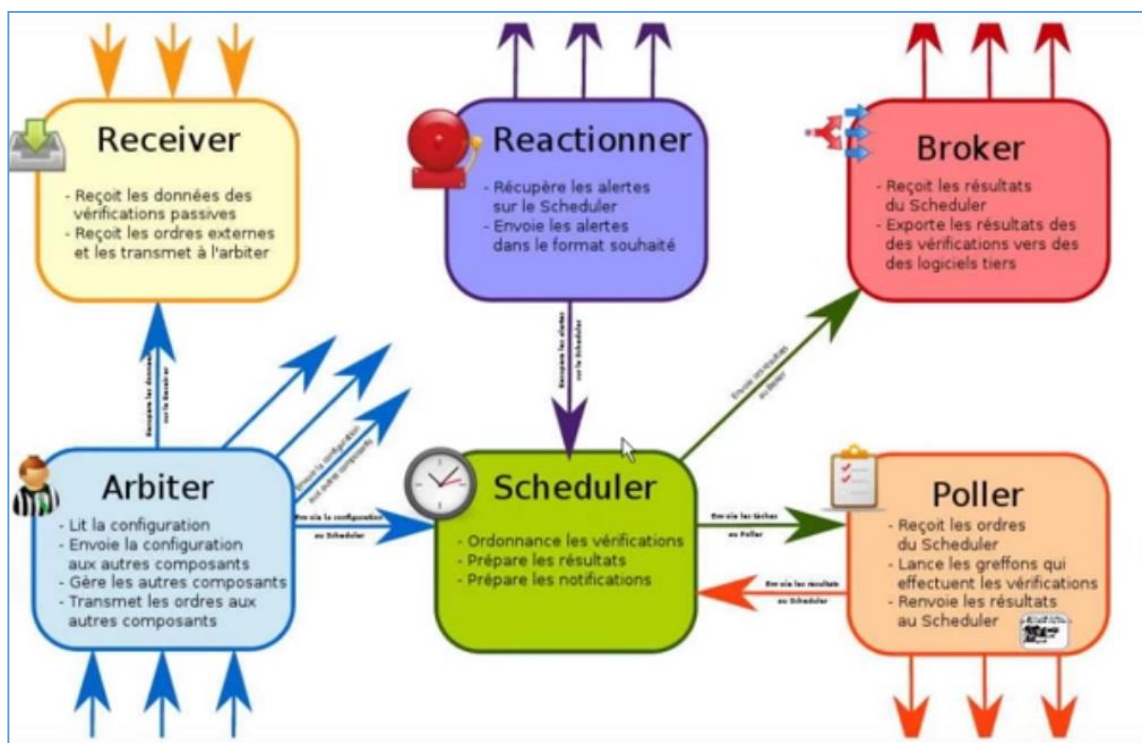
Receiver

- Reçoit les données des vérifications passives
- Reçoit les ordres externes et les transmet à l'arbiter

Reactionner

- Récupère les alertes sur le Scheduler
- Envoie les alertes dans le format souhaité

Broker

- Reçoit les résultats du Scheduler
- Exporte les résultats des des vérifications vers des des logiciels tiers

Récupère les données sur le Receiver

Récupère les alertes sur le Scheduler

Envoie les résultats au Broker

Envoie la configuration aux autres composants

Arbiter

- Lit la configuration
- Envoie la configuration aux autres composants
- Gère les autres composants
- Transmet les ordres aux autres composants

Envoie la configuration au Scheduler

Scheduler

- Ordonnance les vérifications
- Prépare les résultats
- Prépare les notifications

Envoie les tâches au Poller

Envoie les résultats au Scheduler

Poller

- Reçoit les ordres du Scheduler
- Lance les greffons qui effectuent les vérifications
- Renvoie les résultats au Scheduler